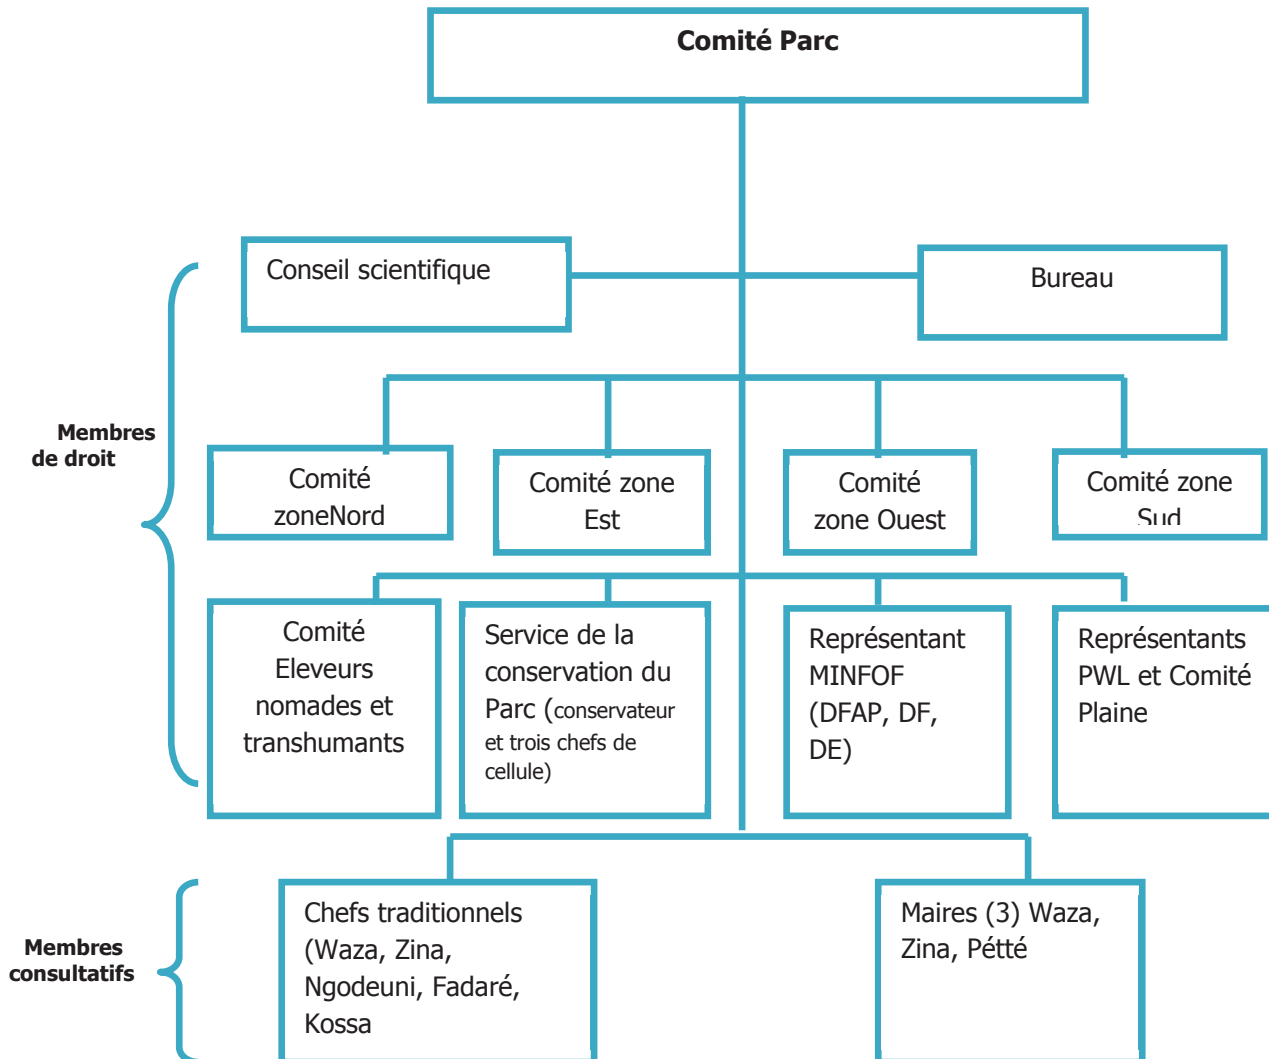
Comité Parc

Conseil scientifique

Bureau

Membres de droit

Comité zoneNord

Comité zone Est

Comité zone Ouest

Comité zone Sud

Comité Eleveurs nomades et transhumants

Service de la conservation du Parc (conservateur et trois chefs de cellule)

Représentant MINFOF (DFAP, DF, DE)

Représentants PWL et Comité Plaine

Membres consultatifs

Chefs traditionnels (Waza, Zina, Ngodeuni, Fadaré, Kossa

Maires (3) Waza, Zina, Pétté